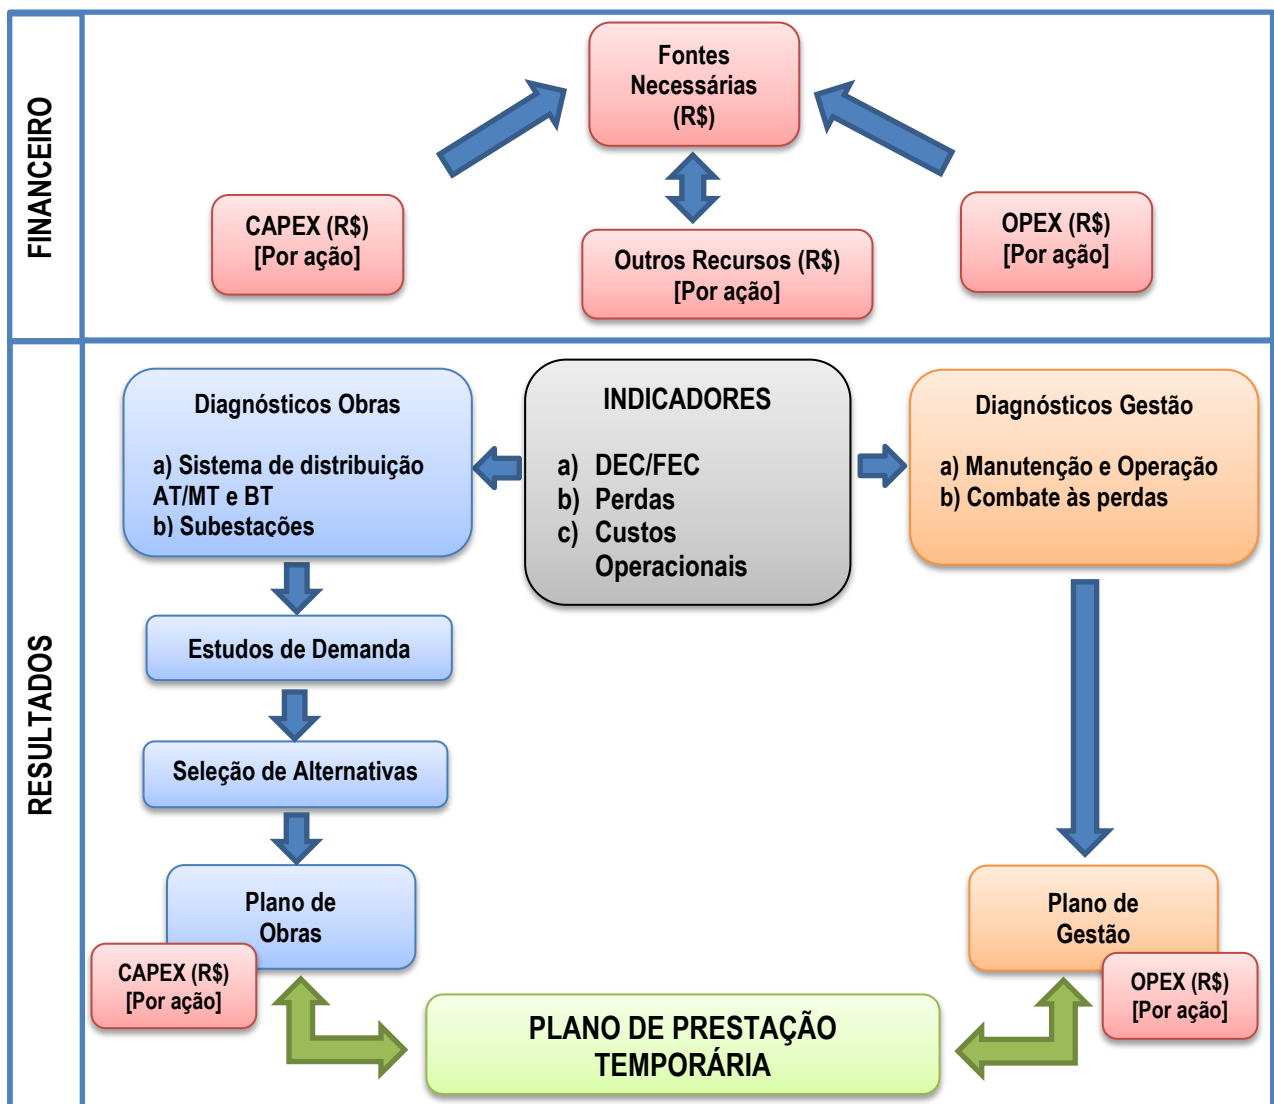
FINANCEIRO

Fontes Necessárias (R$)

CAPEX (R$) [Por ação]

Outros Recursos (R$) [Por ação]

OPEX (R$) [Por ação]

RESULTADOS

Diagnósticos Obras

a) Sistema de distribuição AT/MT e BT
b) Subestações

INDICADORES

a) DEC/FEC
b) Perdas
c) Custos Operacionais

Diagnósticos Gestão

a) Manutenção e Operação
b) Combate às perdas

Estudos de Demanda

Seleção de Alternativas

Plano de Obras

CAPEX (R$) [Por ação]

Plano de Gestão

OPEX (R$) [Por ação]

PLANO DE PRESTAÇÃO TEMPORÁRIA